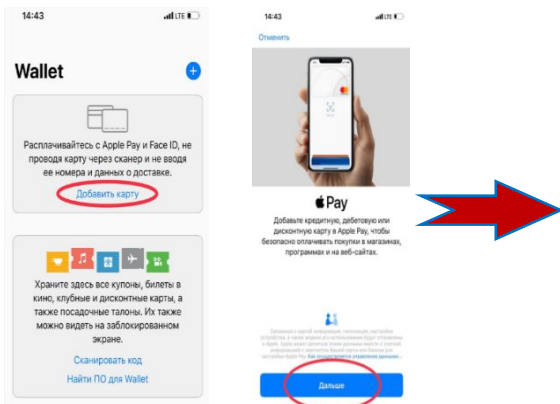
14:43
LTE

Wallet

Расплачивайтесь с Apple Pay и Face ID, не проводя карту через сканер и не вводя ее номера и данных о доставке.

Добавить карту

Храните здесь все купоны, билеты в кино, клубные и дисконтные карты, а также посадочные талоны. Их также можно видеть на заблокированном экране.

Сканировать код

Найти ПО для Wallet

14:43

Отменить

Pay

Добавьте кредитную, дебетовую или дисконтную карту в Apple Pay, чтобы безопасно оплачивать покупки в магазинах, программах и на веб-сайтах.

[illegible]

Дальше